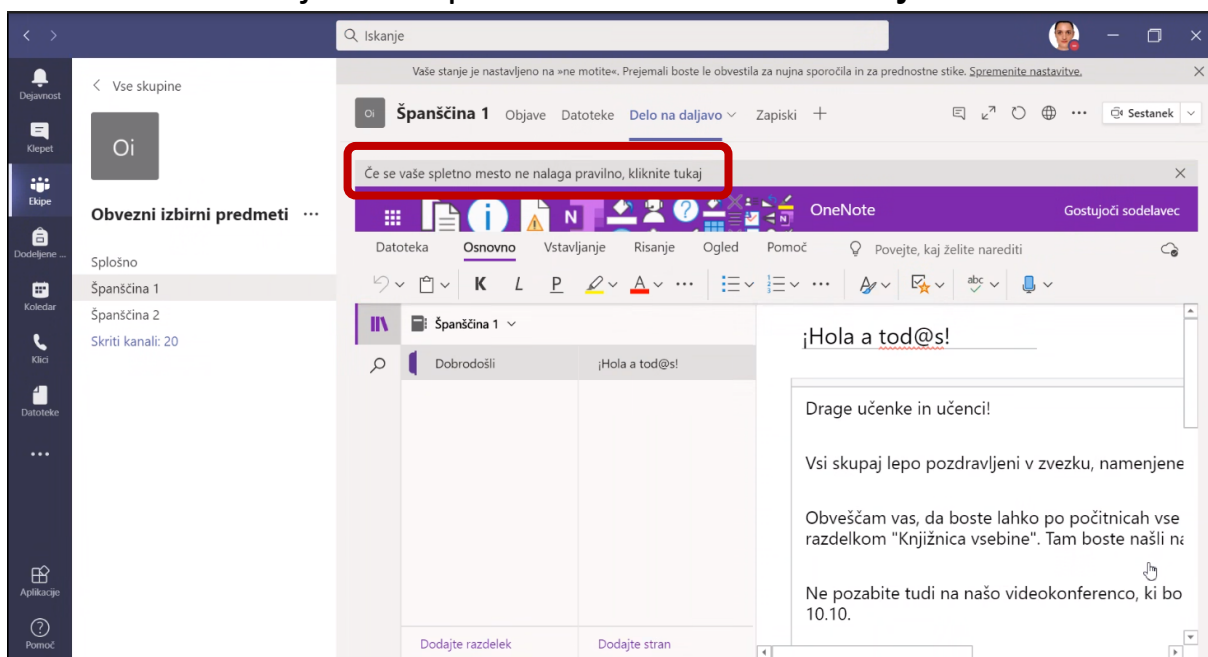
Iskanje

Dejavnost
Klepet
Ekipe
Dodeljene ...
Koledar
Klici
Datoteke
...
Aplikacije
Pomoč

< Vse skupine

Oi

Obvezni izbirni predmeti ···

Splošno
Španščina 1
Španščina 2
Skriti kanali: 20

Vaše stanje je nastavljeno na »ne motite«. Prejemali boste le obvestila za nujna sporočila in za prednostne stike. Spremenite nastavitve.

Oi Španščina 1 Objave Datoteke Delo na daljavo Zapiski +

··· Sestanek

Če se vaše spletno mesto ne nalaga pravilno, kliknite tukaj

OneNote Gostujoči sodelavec

Datoteka Osnovno Vstavljanje Risanje Ogled Pomoč Povejte, kaj želite narediti

K L P ···

Španščina 1

Dobrodošli ¡Hola a tod@s!

¡Hola a tod@s!

Drage učenke in učenci!

Vsi skupaj lepo pozdravljeni v zvezku, namenjene

Obveščam vas, da boste lahko po počitnicah vse razdelkom "Knjižnica vsebine". Tam boste našli na

Ne pozabite tudi na našo videokonferenco, ki bo 10.10.

Dodajte razdelek Dodajte stran